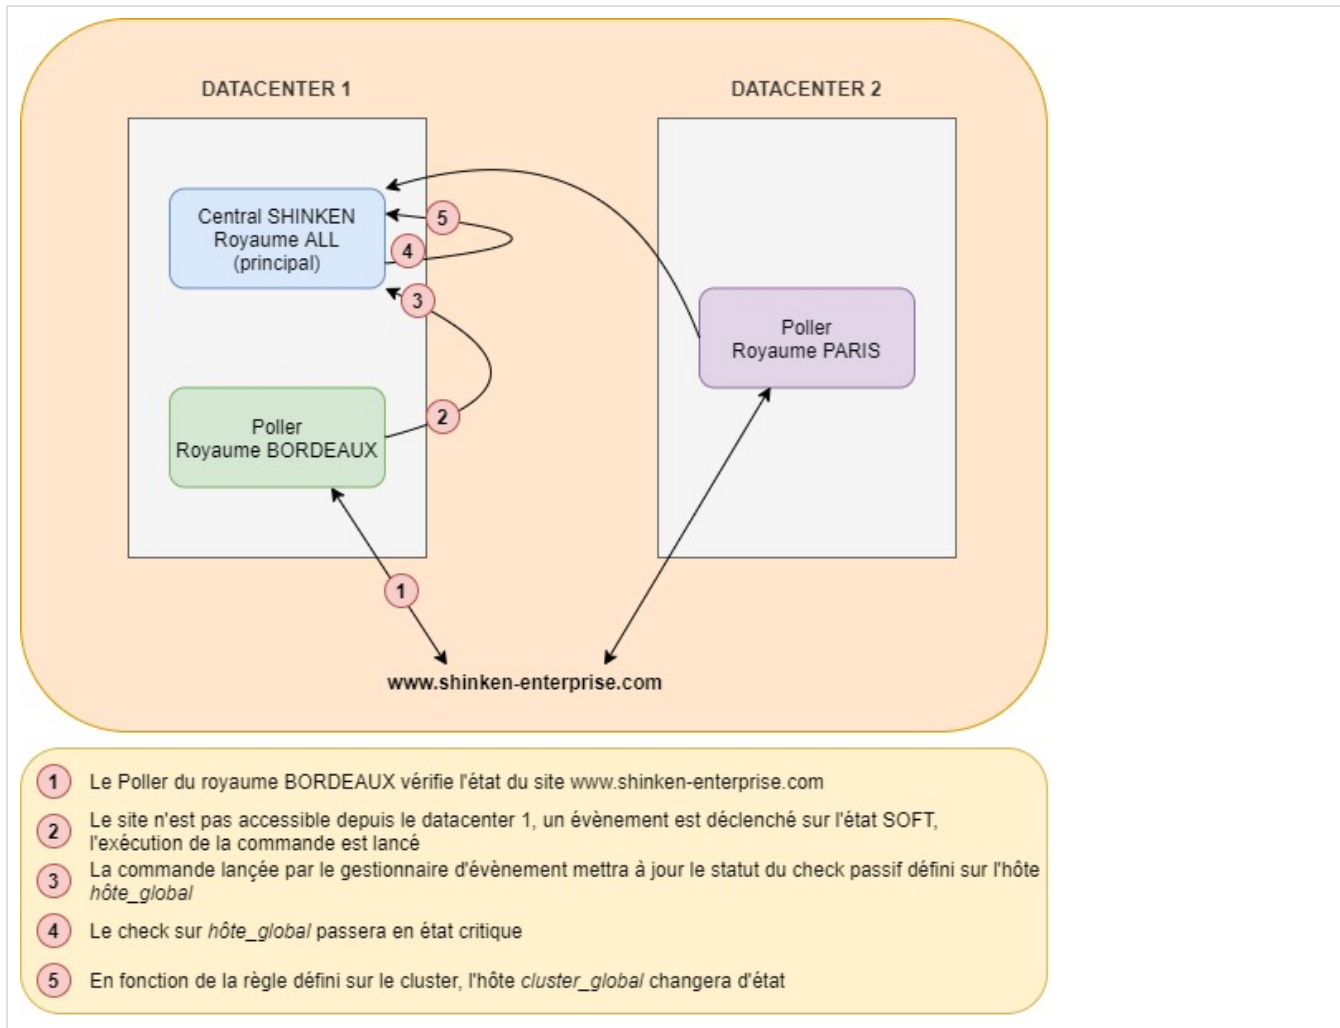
DATACENTER 1

DATACENTER 2

Central SHINKEN
Royaume ALL
(principal)

5

4

3

Poller
Royaume BORDEAUX

2

Poller
Royaume PARIS

1

www.shinken-enterprise.com

1 Le Poller du royaume BORDEAUX vérifie l'état du site www.shinken-enterprise.com

2 Le site n'est pas accessible depuis le datacenter 1, un évènement est déclenché sur l'état SOFT, l'exécution de la commande est lancé

3 La commande lançée par le gestionnaire d'évènement mettra à jour le statut du check passif défini sur l'hôte hôte_global

4 Le check sur hôte_global passera en état critique

5 En fonction de la règle défini sur le cluster, l'hôte cluster_global changera d'état